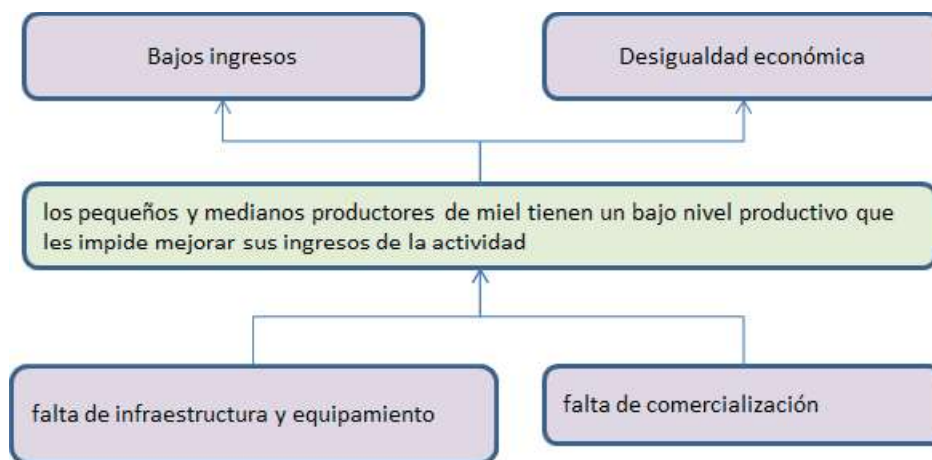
Bajos ingresos

Desigualdad económica

los pequeños y medianos productores de miel tienen un bajo nivel productivo que les impide mejorar sus ingresos de la actividad

falta de infraestructura y equipamiento

falta de comercialización